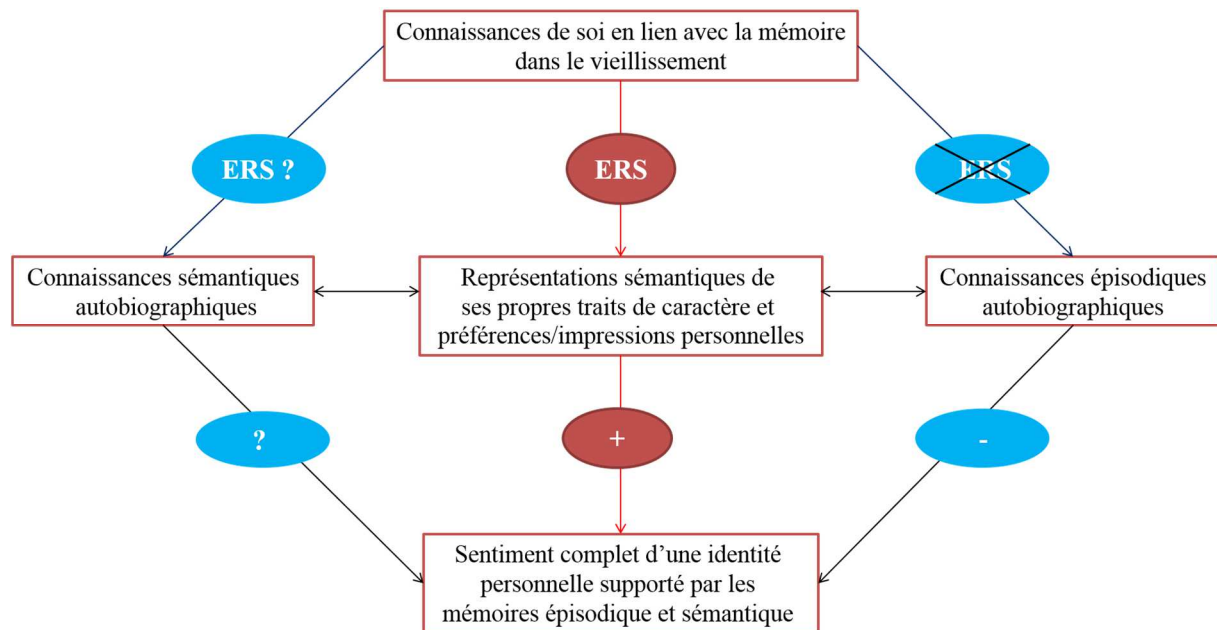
Connaissances de soi en lien avec la mémoire dans le vieillissement

ERS ?

ERS

ERS

Connaissances sémantiques autobiographiques

Représentations sémantiques de ses propres traits de caractère et préférences/impressions personnelles

Connaissances épisodiques autobiographiques

?

+

-

Sentiment complet d'une identité personnelle supporté par les mémoires épisodique et sémantique